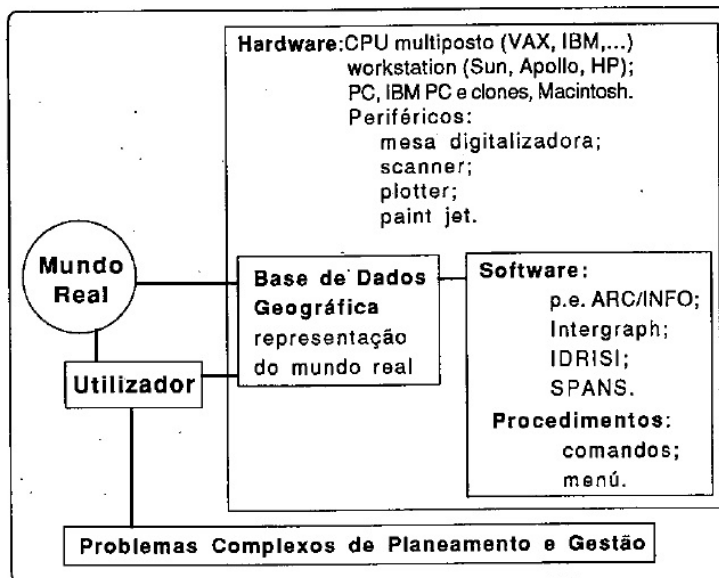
Hardware: CPU multiposto (VAX, IBM,...)
workstation (Sun, Apollo, HP);
PC, IBM PC e clones, Macintosh.
Periféricos:
mesa digitalizadora;
scanner;
plotter;
paint jet.

Mundo Real

Base de Dados Geográfica
representação do mundo real

Software:
p.e. ARC/INFO;
Intergraph;
IDRISI;
SPANS.
Procedimentos:
comandos;
menú.

Utilizador

Problemas Complexos de Planeamento e Gestão